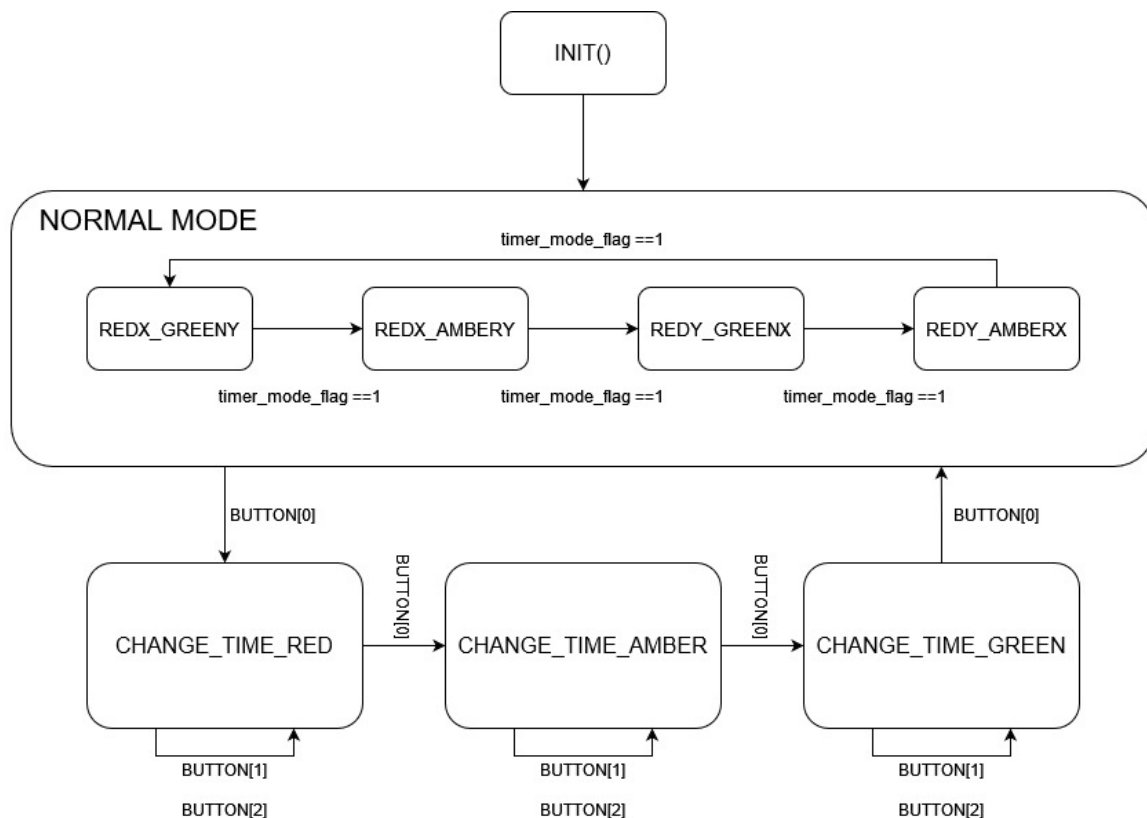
INIT()

NORMAL MODE

timer_mode_flag ==1

REDX_GREENY

REDX_AMBERY

REDY_GREENX

REDY_AMBERX

timer_mode_flag ==1

timer_mode_flag ==1

timer_mode_flag ==1

BUTTON[0]

BUTTON[0]

BUTTON[0]

BUTTON[0]

CHANGE_TIME_RED

CHANGE_TIME_AMBER

CHANGE_TIME_GREEN

BUTTON[1]

BUTTON[2]

BUTTON[1]

BUTTON[2]

BUTTON[1]

BUTTON[2]